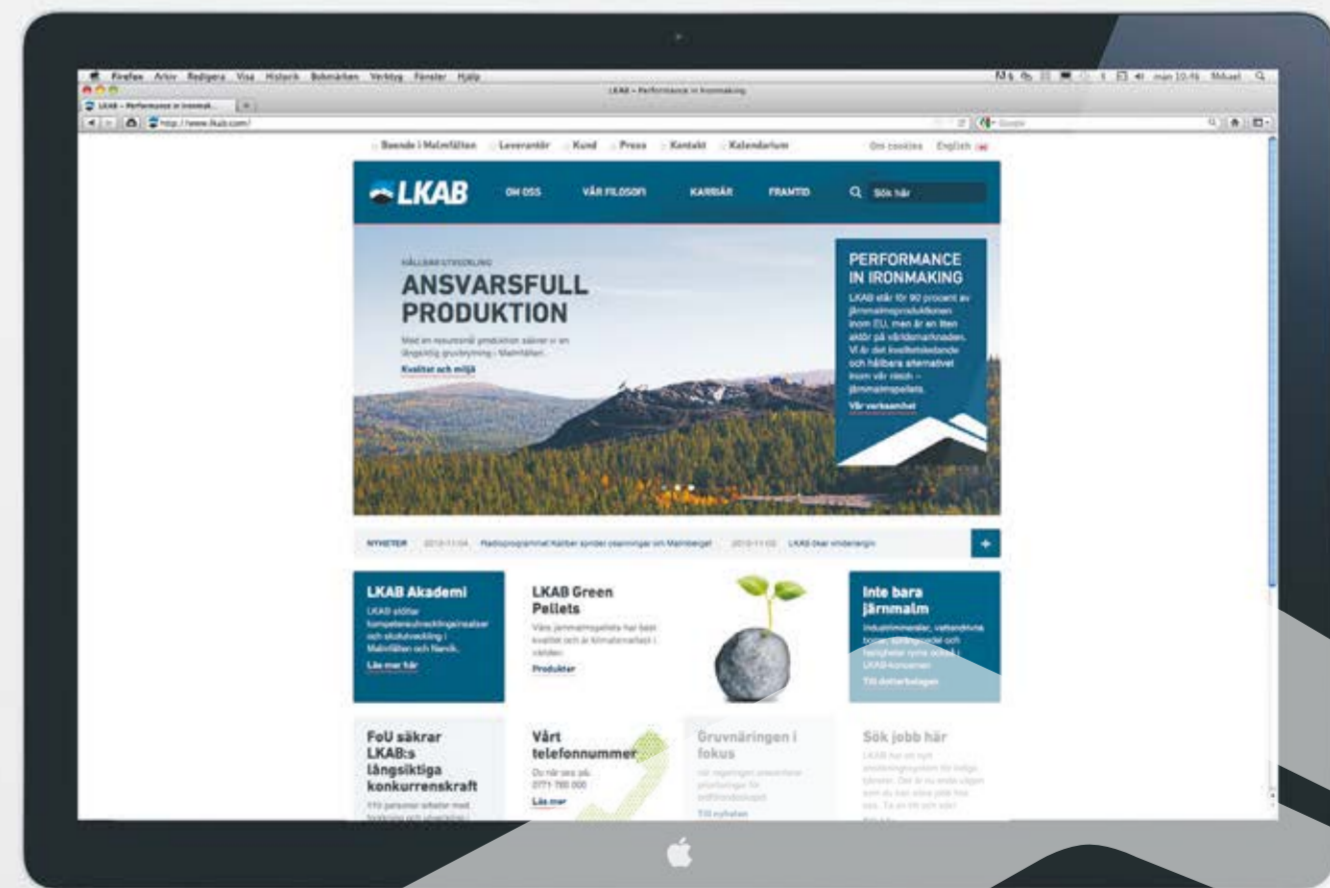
Firefox Arkiv Redigera Visa Historik Bokmärken Verktyg Fönster Hjälp

LKAB – Performance in Ironmaking

LKAB – Performance in ironmak...

http://www.lkab.com/

Boende i Malmfälten Leverantör Kund Press Kontakt Kalendarium

Om cookies English

LKAB

OM OSS VÅR FILOSOFI KARRIÄR FRAMTID

Sök här

HÅLLBAR UTVECKLING

ANSVARSFULL PRODUKTION

Med en resurssnål produktion säkrar vi en långsiktig gruvbrytning i Malmfälten.

Kvalitet och miljö

PERFORMANCE IN IRONMAKING

LKAB står för 90 procent av järnmalmsproduktionen inom EU, men är en liten aktör på världsmarknaden. Vi är det kvalitetsledande och hållbara alternativet inom vår nisch – järnmalmspellets.

Vår verksamhet

NYHETER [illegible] Radioprogrammet Kaliber sprider osanningar om Malmberget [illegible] LKAB ökar vinstmarginalen

LKAB Akademi

LKAB stödjer kompetensutvecklingsinsatser och skolutveckling i Malmfälten och Narvik.

Läs mer här

LKAB Green Pellets

Våra järnmalmspellets har bäst kvalitet och är klimatsmartast i världen.

Produkter

Inte bara järnmalm

Industrimineraler, vattendrivna borrar, sprängmedel och fastigheter ryms också i LKAB-koncernen

Till dotterbolagen

FoU säkrar LKAB:s långsiktiga konkurrenskraft

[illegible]

Vårt telefonnummer

Du når oss på 0771 760 000

Läs mer

Gruvnäringen i fokus

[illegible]

Till nyheten

Sök jobb här

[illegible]